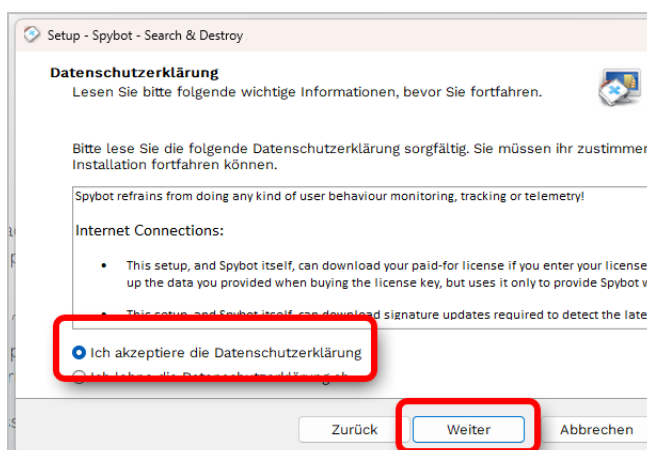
Setup - Spybot - Search & Destroy

Datenschutzerklärung

Lesen Sie bitte folgende wichtige Informationen, bevor Sie fortfahren.

Bitte lese Sie die folgende Datenschutzerklärung sorgfältig. Sie müssen ihr zustimmer Installation fortfahren können.

Spybot refrains from doing any kind of user behaviour monitoring, tracking or telemetry!

Internet Connections:

• This setup, and Spybot itself, can download your paid-for license if you enter your license up the data you provided when buying the license key, but uses it only to provide Spybot w

• This setup, and Spybot itself, can download signature updates required to detect the late

Ich akzeptiere die Datenschutzerklärung

Ich lehne die Datenschutzerklärung ab

Zurück

Weiter

Abbrechen